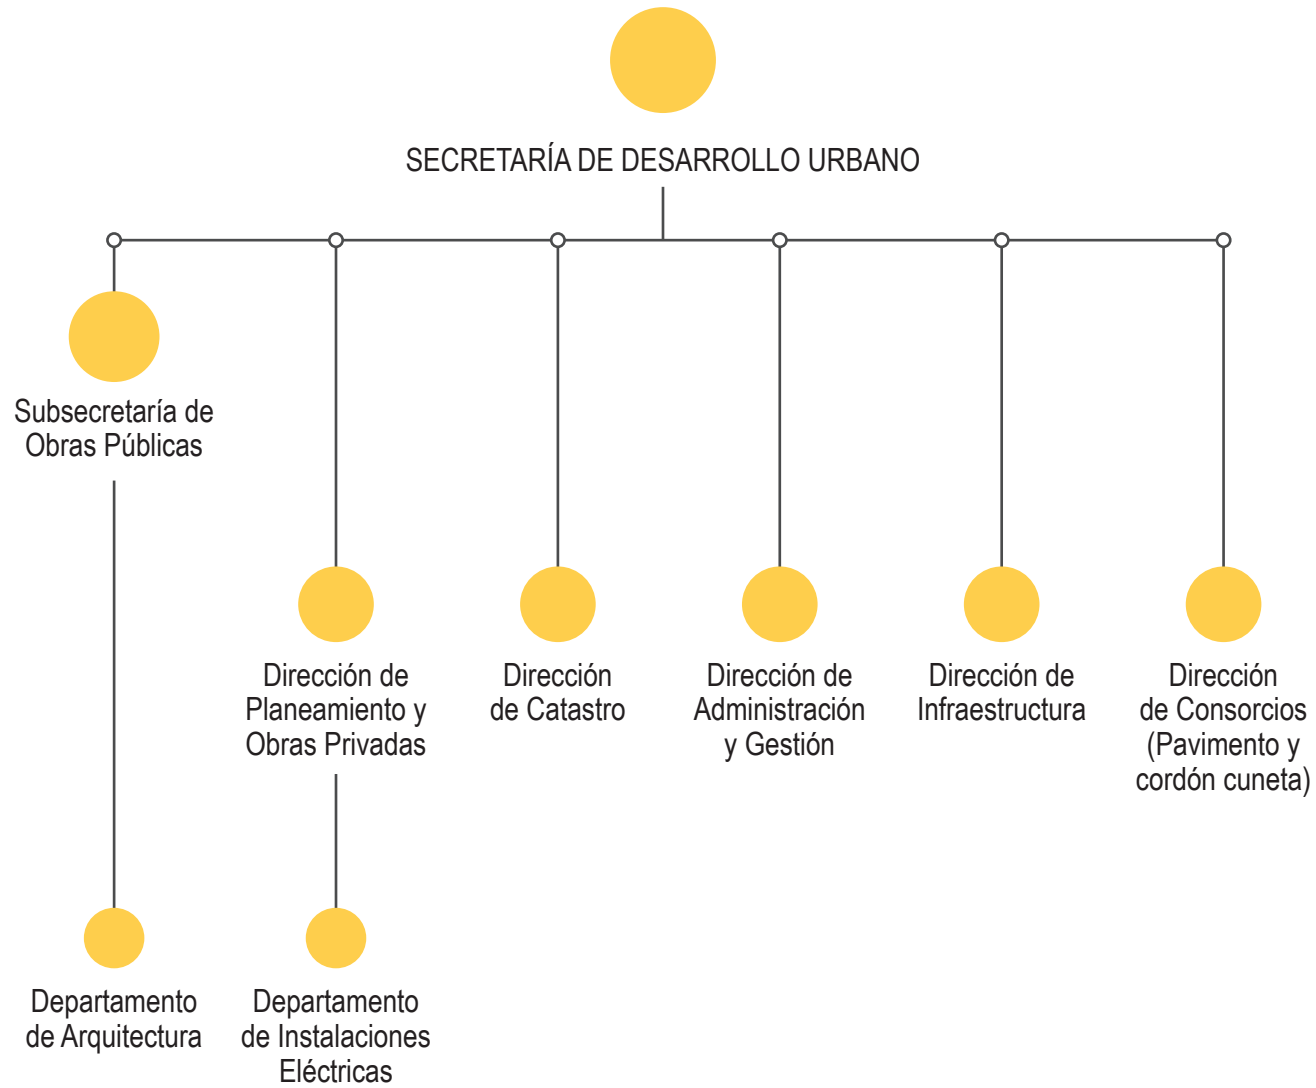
SECRETARÍA DE DESARROLLO URBANO

Subsecretaría de Obras Públicas

Departamento de Arquitectura

Dirección de Planeamiento y Obras Privadas

Departamento de Instalaciones Eléctricas

Dirección de Catastro

Dirección de Administración y Gestión

Dirección de Infraestructura

Dirección de Consorcios (Pavimento y cordón cuneta)